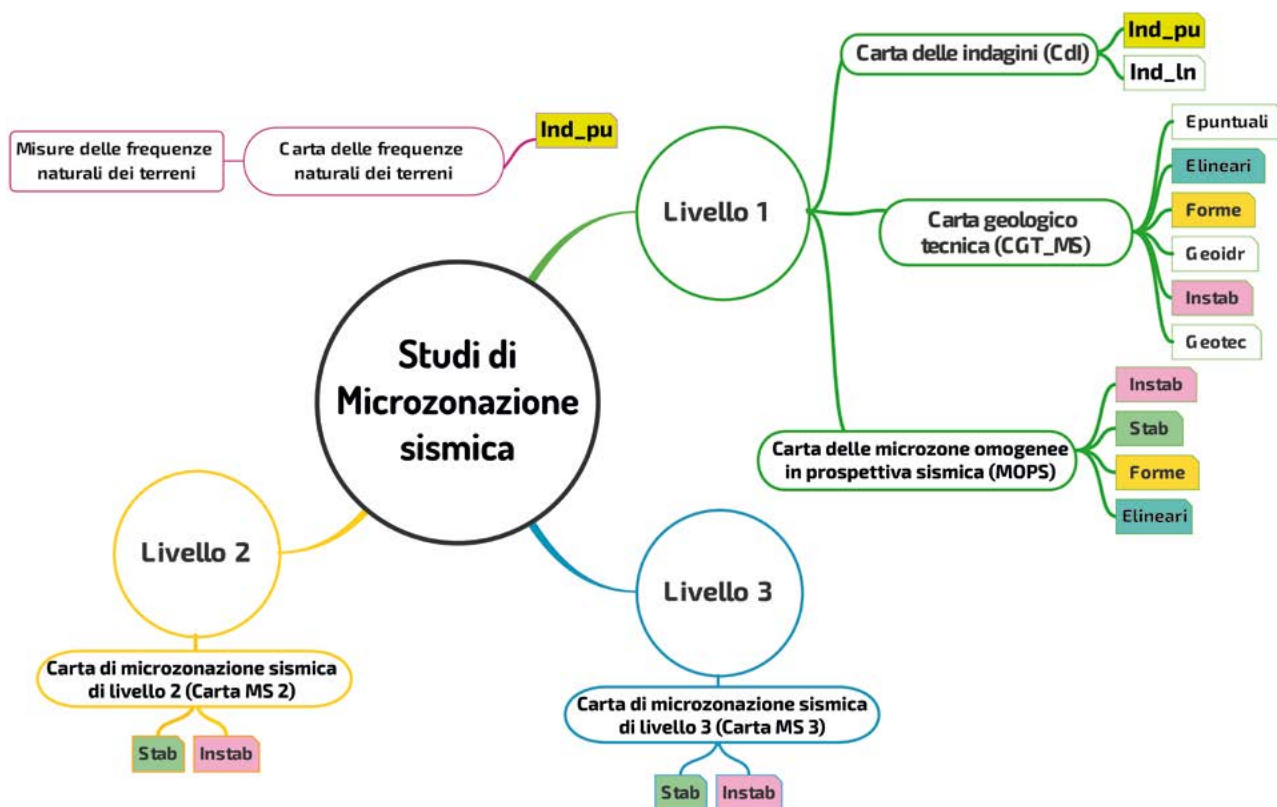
Studi di Microzonazione sismica

Livello 1

Carta delle indagini (CdI)

Ind_pu

Ind_ln

Carta geologico tecnica (CGT_MS)

Epuntuali

Elineari

Forme

Geoidr

Instab

Geotec

Carta delle microzone omogenee in prospettiva sismica (MOPS)

Instab

Stab

Forme

Elineari

Misure delle frequenze naturali dei terreni

Carta delle frequenze naturali dei terreni

Ind_pu

Livello 2

Carta di microzonazione sismica di livello 2 (Carta MS 2)

Stab

Instab

Livello 3

Carta di microzonazione sismica di livello 3 (Carta MS 3)

Stab

Instab